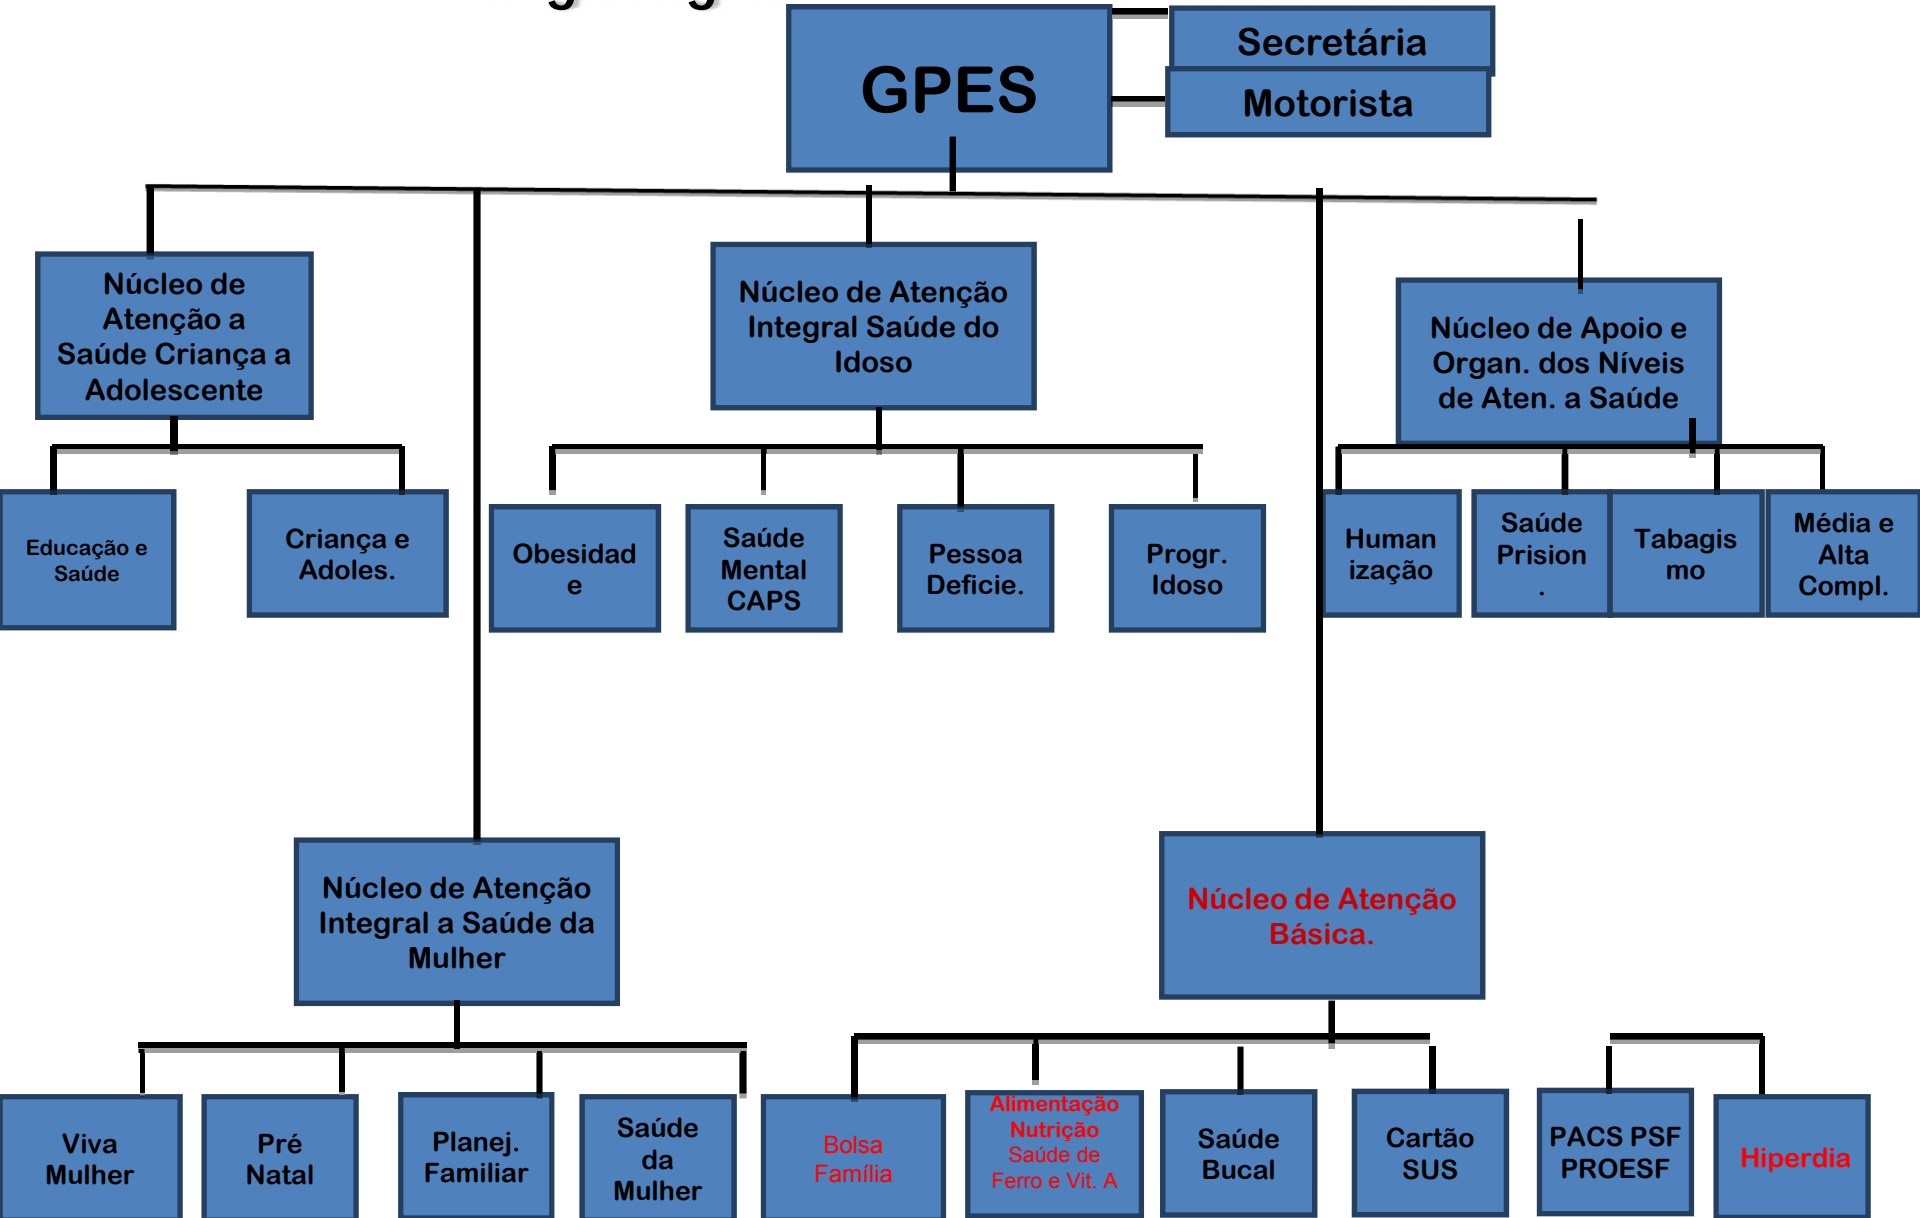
GPES

Secretária

Motorista

Núcleo de Atenção a Saúde Criança a Adolescente

Educação e Saúde

Criança e Adoles.

Núcleo de Atenção Integral Saúde do Idoso

Obesidade

Saúde Mental CAPS

Pessoa Deficie.

Progr. Idoso

Núcleo de Apoio e Organ. dos Níveis de Aten. a Saúde

Humanização

Saúde Prision.

Tabagismo

Média e Alta Compl.

Núcleo de Atenção Integral a Saúde da Mulher

Viva Mulher

Pré Natal

Planej. Familiar

Saúde da Mulher

Núcleo de Atenção Básica.

Bolsa Família

Alimentação Nutrição Saúde de Ferro e Vit. A

Saúde Bucal

Cartão SUS

PACS PSF PROESF

Hiperdia